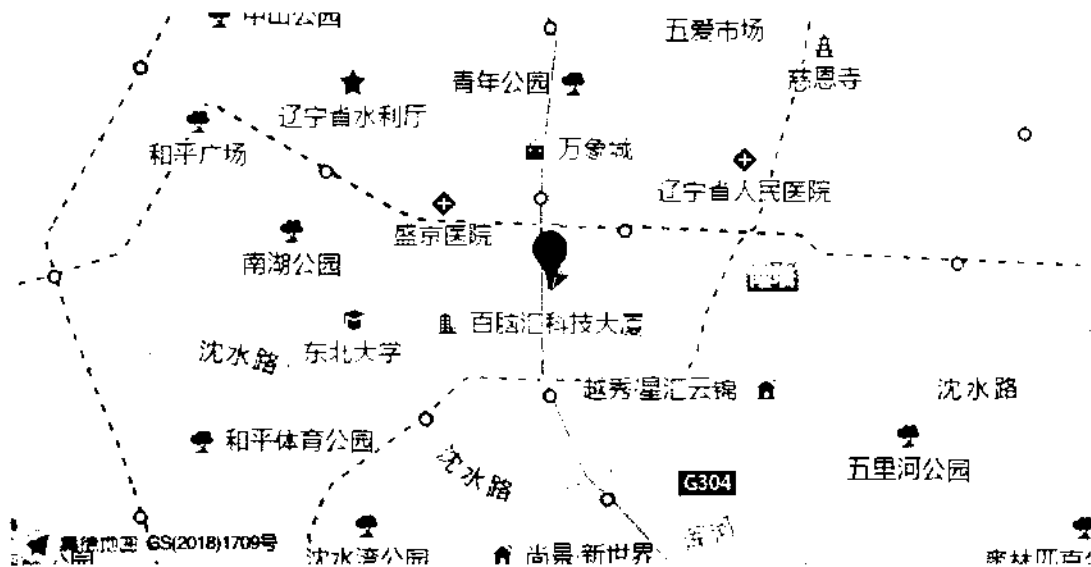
中山公园
五爱市场
青年公园
慈恩寺
辽宁省水利厅
和平广场
万象城
辽宁省人民医院
盛京医院
南湖公园
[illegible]
百脑汇科技大厦
沈水路
东北大学
越秀星汇云锦
沈水路
和平体育公园
沈水路
五里河公园
G304
高德地图 GS(2018)1709号
沈水湾公园
尚景新世界
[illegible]